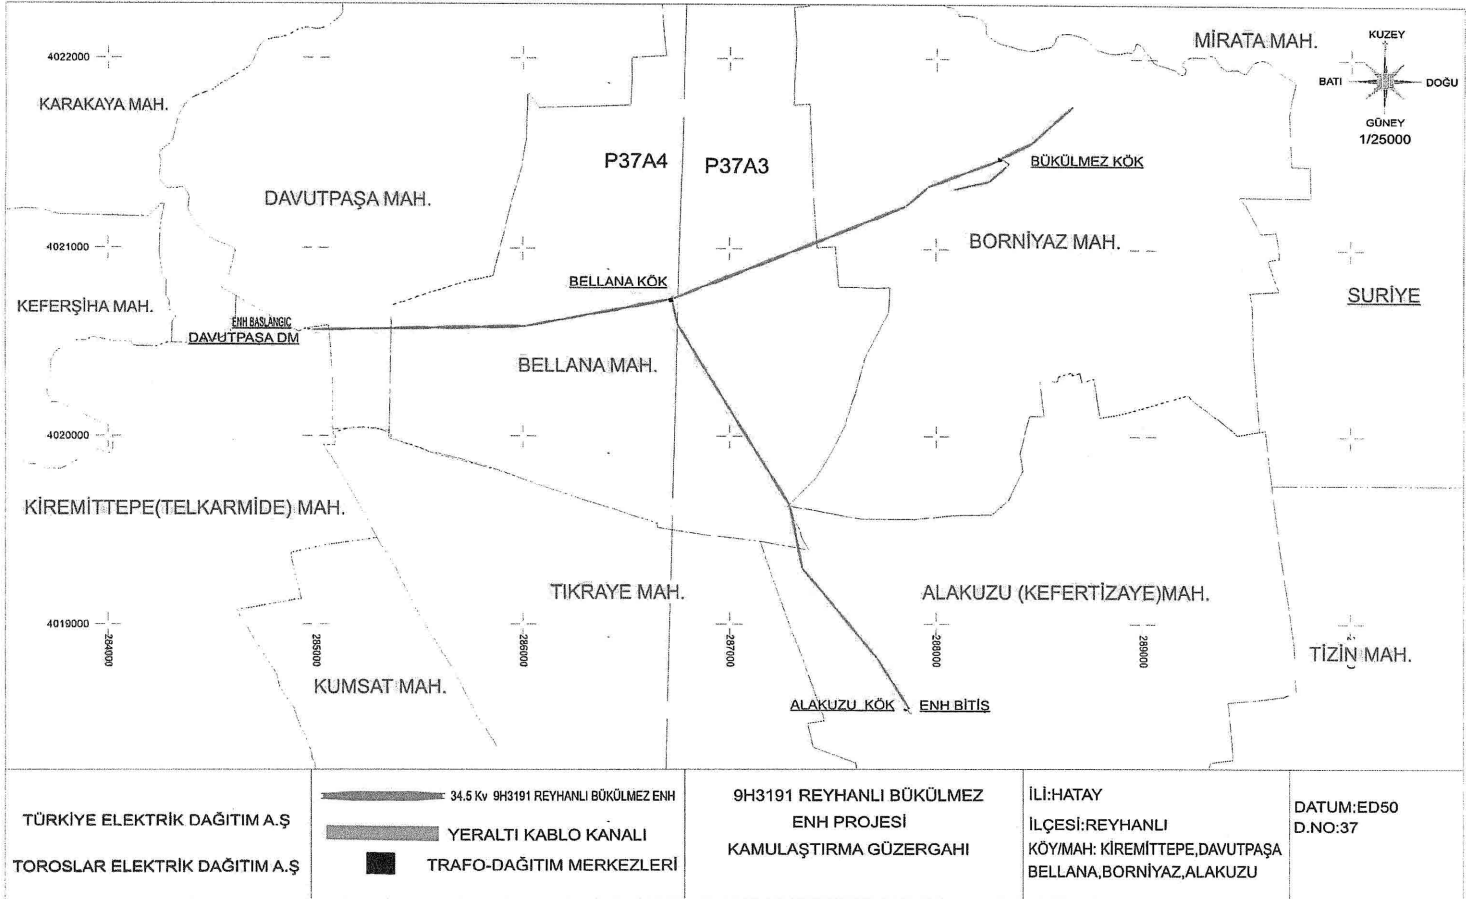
MİRATA MAH.

KUZEY
BATI
DOĞU
GÜNEY
1/25000

4022000

KARAKAYA MAH.

P37A4
P37A3

BÜKÜLMEZ KÖK

DAVUTPAŞA MAH.

4021000

BORNİYAZ MAH.

BELLANA KÖK

KEFERŞİHA MAH.

SURİYE

ENH BASLANGIC
DAVUTPASA DM

BELLANA MAH.

4020000

KİREMİTTEPE(TELKARMİDE) MAH.

TIKRAYE MAH.

ALAKUZU (KEFERTİZAYE)MAH.

4019000

284000
285000
286000
287000
288000
289000

TİZİN MAH.

KUMSAT MAH.

ALAKUZU KÖK
ENH BİTİS

TÜRKİYE ELEKTRİK DAĞITIM A.Ş

TOROSLAR ELEKTRİK DAĞITIM A.Ş

34.5 Kv 9H3191 REYHANLI BÜKÜLMEZ ENH

YERALTI KABLO KANALI

TRAFO-DAĞITIM MERKEZLERİ

9H3191 REYHANLI BÜKÜLMEZ ENH PROJESİ KAMULAŞTIRMA GÜZERGAHI

İLİ:HATAY
İLÇESİ:REYHANLI
KÖY/MAH: KİREMİTTEPE,DAVUTPAŞA BELLANA,BORNİYAZ,ALAKUZU

DATUM:ED50
D.NO:37